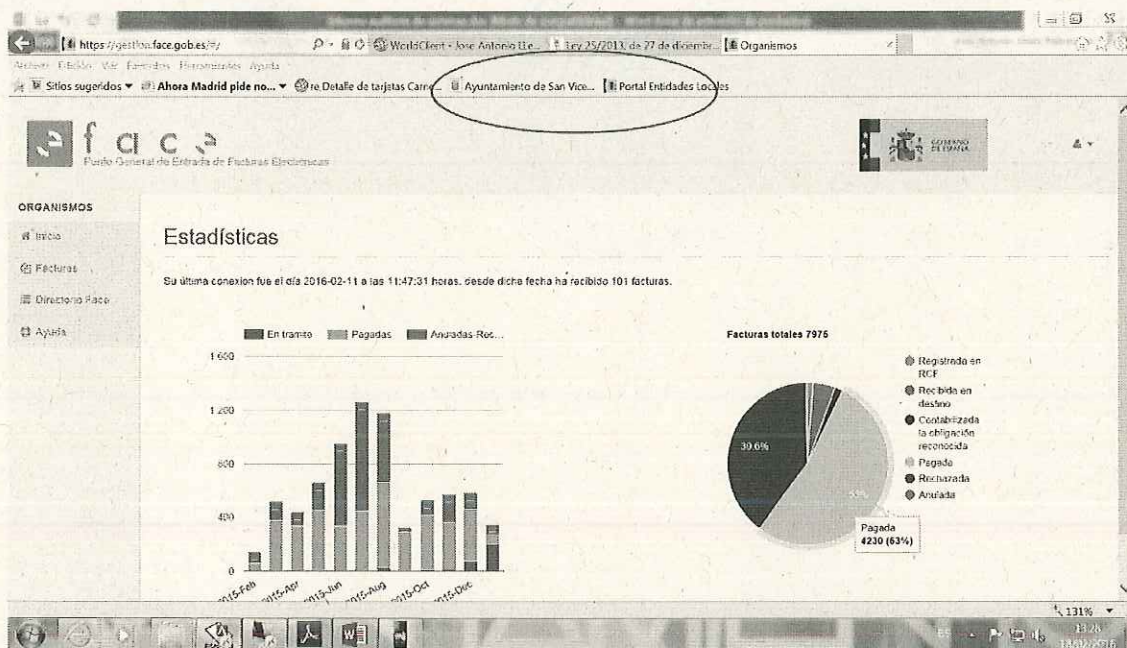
https://gestion.face.gob.es/#/
WorldClient - Jose Antonio Lle...
Ley 25/2013, de 27 de diciembr...
Organismos
Archivo Edición Ver Favoritos Herramientas Ayuda
Sitios sugeridos ▾ Ahora Madrid pide no... ▾ re.Detalle de tarjetas Carre... Ayuntamiento de San Vice... Portal Entidades Locales

face
Punto General de Entrada de Facturas Electrónicas

GOBIERNO DE ESPAÑA

ORGANISMOS
Inicio
Facturas
Directorio Face
Ayuda

Estadísticas

Su última conexion fue el día 2016-02-11 a las 11:47:31 horas. desde dicha fecha ha recibido 101 facturas.

En tramite Pagadas Anuladas-Rec...

1.600
1.200
800
400
0

2015-Feb 2015-Apr 2015-Jun 2015-Aug 2015-Oct 2015-Dec

Facturas totales 7975

Registrado en RCF
Recibida en destino
Contabilizada la obligación reconocida
Pagada
Rechazada
Anulada

30.6%
53%

Pagada
4230 (53%)

131%